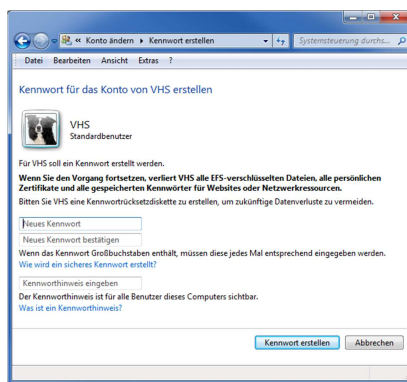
« Konto ändern ▸ Kennwort erstellen

Systemsteuerung durchs...

Datei Bearbeiten Ansicht Extras ?

Kennwort für das Konto von VHS erstellen

VHS
Standardbenutzer

Für VHS soll ein Kennwort erstellt werden.

Wenn Sie den Vorgang fortsetzen, verliert VHS alle EFS-verschlüsselten Dateien, alle persönlichen Zertifikate und alle gespeicherten Kennwörter für Websites oder Netzwerkressourcen.

Bitten Sie VHS eine Kennwortrücksetzdiskette zu erstellen, um zukünftige Datenverluste zu vermeiden.

Neues Kennwort

Neues Kennwort bestätigen

Wenn das Kennwort Großbuchstaben enthält, müssen diese jedes Mal entsprechend eingegeben werden.
Wie wird ein sicheres Kennwort erstellt?

Kennworthinweis eingeben

Der Kennworthinweis ist für alle Benutzer dieses Computers sichtbar.
Was ist ein Kennworthinweis?

Kennwort erstellen Abbrechen